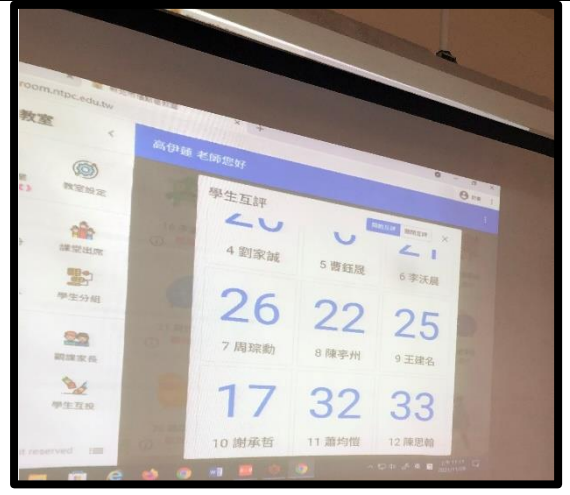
room.ntpc.edu.tw

教室

教室設定

課堂出席

學生分組

網課業務

學生互評

高伊雄 老師您好

學生互評

4 劉家誠

5 曹鈺晟

6 李沃晨

26

7 周琮勳

22

8 陳宇州

25

9 王建名

17

10 謝承哲

32

11 簡均愷

33

12 陳思翰

reserved